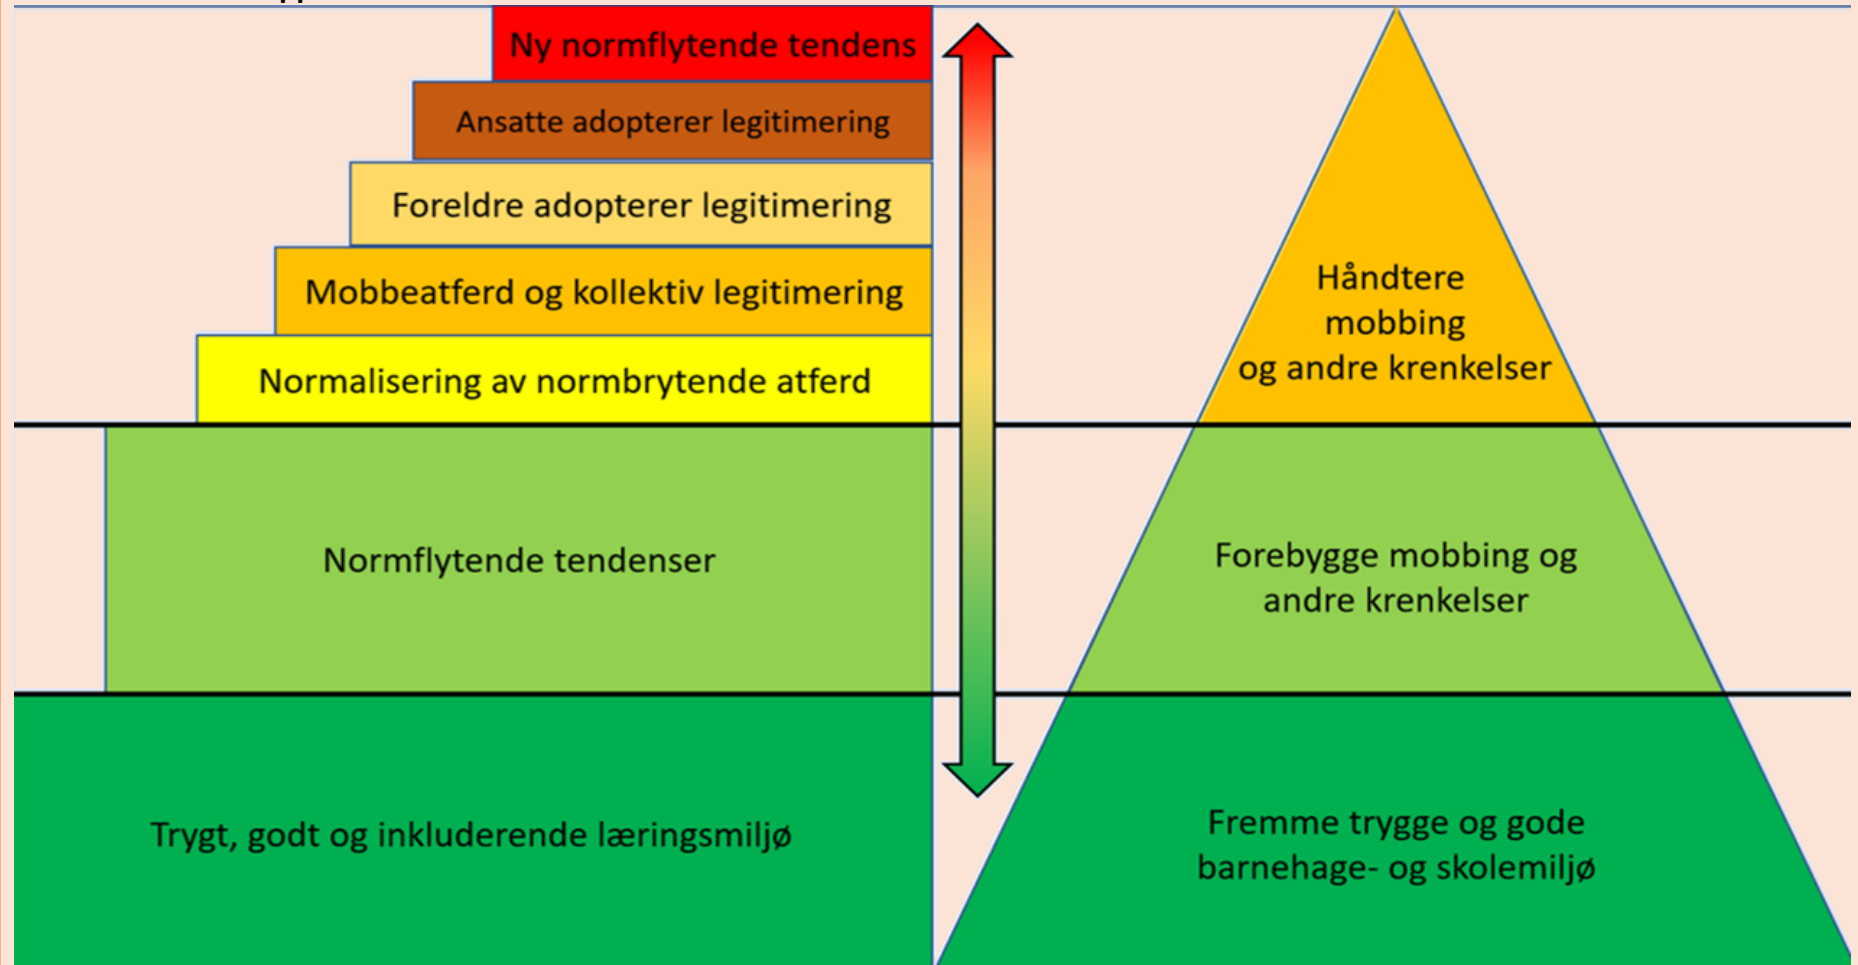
Ny normflytende tendens

Ansatte adopterer legitimering

Foreldre adopterer legitimering

Mobbeatferd og kollektiv legitimering

Normalisering av normbrytende atferd

Normflytende tendenser

Trygt, godt og inkluderende læringsmiljø

Håndtere mobbing og andre krenkelser

Forebygge mobbing og andre krenkelser

Fremme trygge og gode barnehage- og skolemiljø